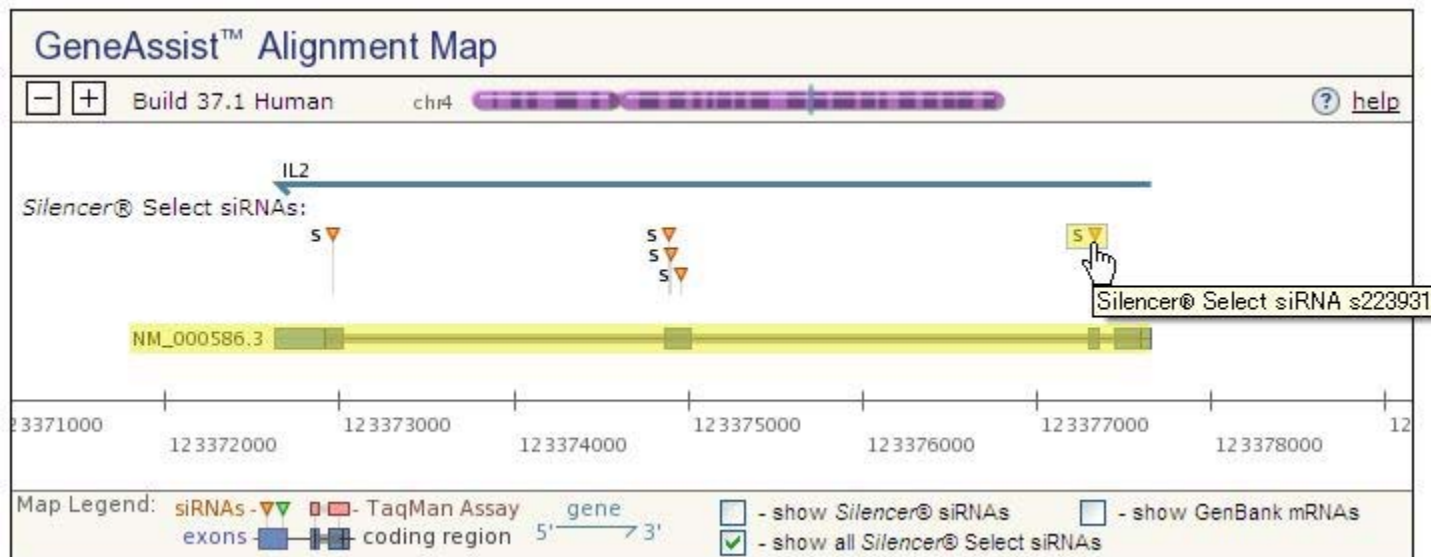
GeneAssist™ Alignment Map

− + Build 37.1 Human chr4

? help

IL2

Silencer® Select siRNAs:

S S S S S

Silencer® Select siRNA s223931

NM_000586.3

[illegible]3371000 123372000 123373000 123374000 123375000 123376000 123377000 123378000 12

Map Legend: siRNAs - TaqMan Assay gene 5' 3' exons coding region

- show Silencer® siRNAs

- show GenBank mRNAs

- show all Silencer® Select siRNAs